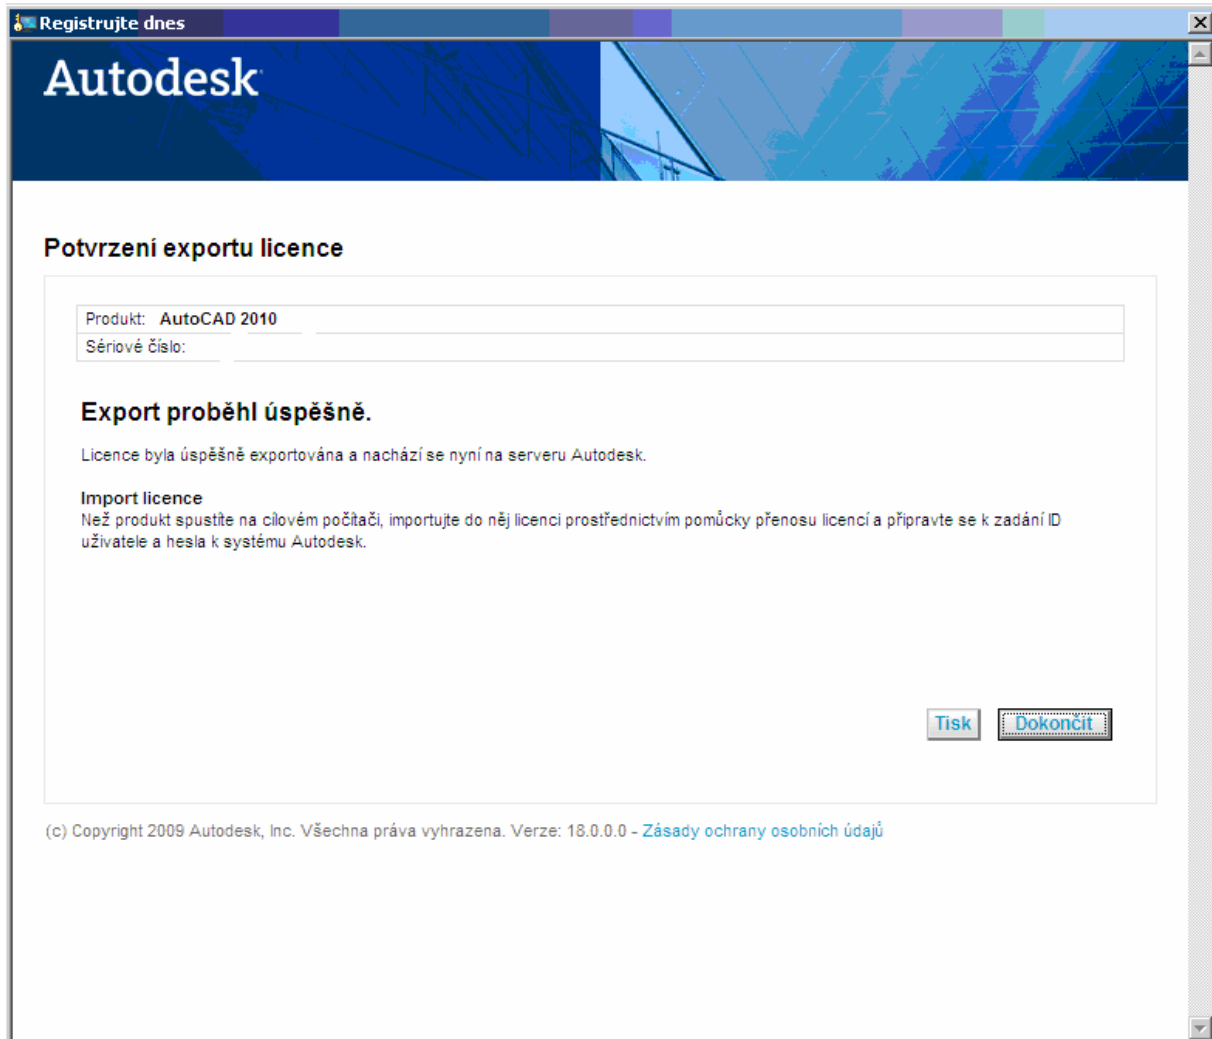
Registrujte dnes

Autodesk

Potvrzení exportu licence

| Produkt: AutoCAD 2010 |
|---|
| Sériové číslo: |

Export proběhl úspěšně.

Licence byla úspěšně exportována a nachází se nyní na serveru Autodesk.

Import licence
Než produkt spustíte na cílovém počítači, importujte do něj licenci prostřednictvím pomůcky přenosu licencí a připravte se k zadání ID uživatele a hesla k systému Autodesk.

Tisk Dokončit

(c) Copyright 2009 Autodesk, Inc. Všechna práva vyhrazena. Verze: 18.0.0.0 - Zásady ochrany osobních údajů